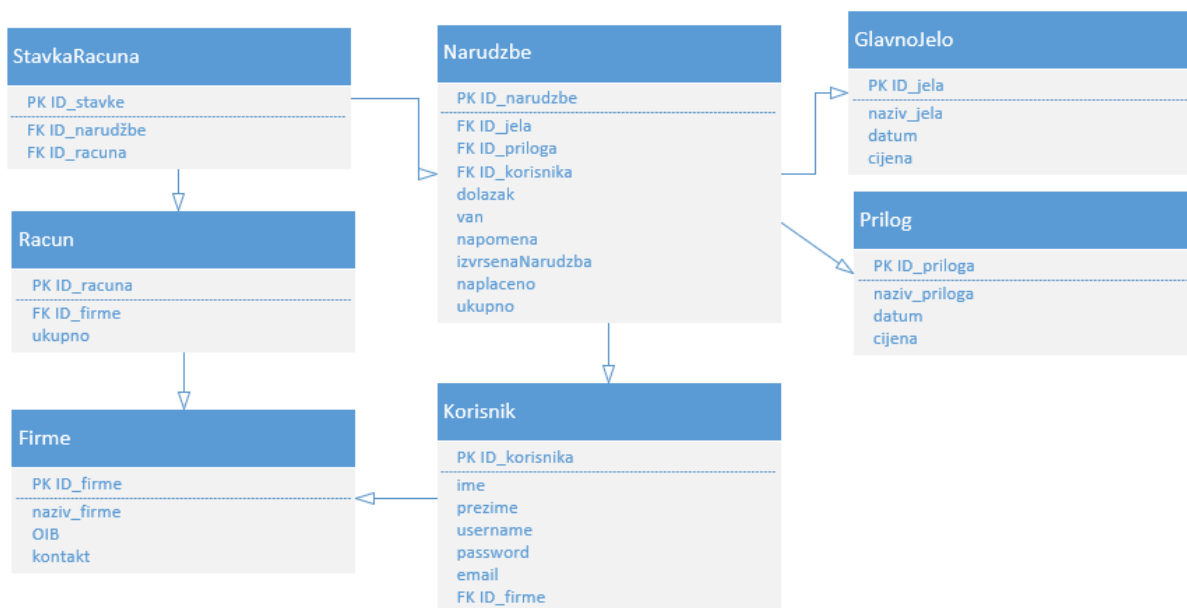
StavkaRacuna

PK ID_stavke

FK ID_narudžbe
FK ID_racuna

Racun

PK ID_racuna

FK ID_firme
ukupno

Firme

PK ID_firme

naziv_firme
OIB
kontakt

Narudzbe

PK ID_narudzbe

FK ID_jela
FK ID_priloga
FK ID_korisnika
dolazak
van
napomena
izvrsenaNarudzba
naplaceno
ukupno

Korisnik

PK ID_korisnika

ime
prezime
username
password
email
FK ID_firme

GlavnoJelo

PK ID_jela

naziv_jela
datum
cijena

Prilog

PK ID_priloga

naziv_priloga
datum
cijena